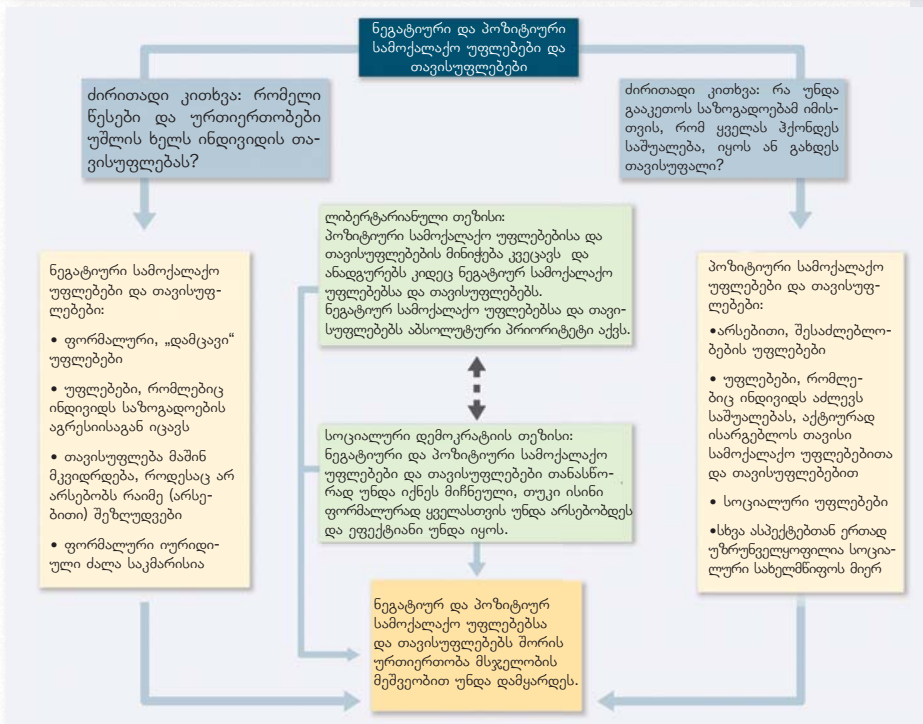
ნეგატიური და პოზიტიური სამოქალაქო უფლებები და თავისუფლებები

ძირითადი კითხვა: რომელი წესები და ურთიერთობები უშლის ხელს ინდივიდის თავისუფლებას?

ძირითადი კითხვა: რა უნდა გააკეთოს საზოგადოებამ იმისთვის, რომ ყველას ჰქონდეს საშუალება, იყოს ან გახდეს თავისუფალი?

ნეგატიური სამოქალაქო უფლებები და თავისუფლებები:

• ფორმალური, „დამცავი“ უფლებები

• უფლებები, რომლებიც ინდივიდს საზოგადოების აგრესიისაგან იცავს

• თავისუფლება მაშინ მკვიდრდება, როდესაც არ არსებობს რაიმე (არსებითი) შეზღუდვები

• ფორმალური იურიდიული ძალა საკმარისია

ლიბერტარიანული თეზისი:
პოზიტიური სამოქალაქო უფლებებისა და თავისუფლებების მიზნებმა კვეცავს და ანადგურებს კიდეც ნეგატიურ სამოქალაქო უფლებებსა და თავისუფლებებს.
ნეგატიურ სამოქალაქო უფლებებსა და თავისუფლებებს აბსოლუტური პრიორიტეტი აქვს.

სოციალური დემოკრატიის თეზისი:
ნეგატიური და პოზიტიური სამოქალაქო უფლებები და თავისუფლებები თანასწორად უნდა იქნეს მიღწეული, თუკი ისინი ფორმალურად ყველასთვის უნდა არსებობდეს და ეფექტიანი უნდა იყოს.

პოზიტიური სამოქალაქო უფლებები და თავისუფლებები:

•არსებითი, შესაძლებლობების უფლებები

• უფლებები, რომლებიც ინდივიდს აძლევს საშუალებას, აქტიურად ისარგებლოს თავისი სამოქალაქო უფლებებითა და თავისუფლებებით

• სოციალური უფლებები

•სხვა ასპექტებთან ერთად უზრუნველყოფილია სოციალური სახელმწიფოს მიერ

ნეგატიურ და პოზიტიურ სამოქალაქო უფლებებსა და თავისუფლებებს შორის ურთიერთობა მსჯელობის მეშვეობით უნდა დამყარდეს.